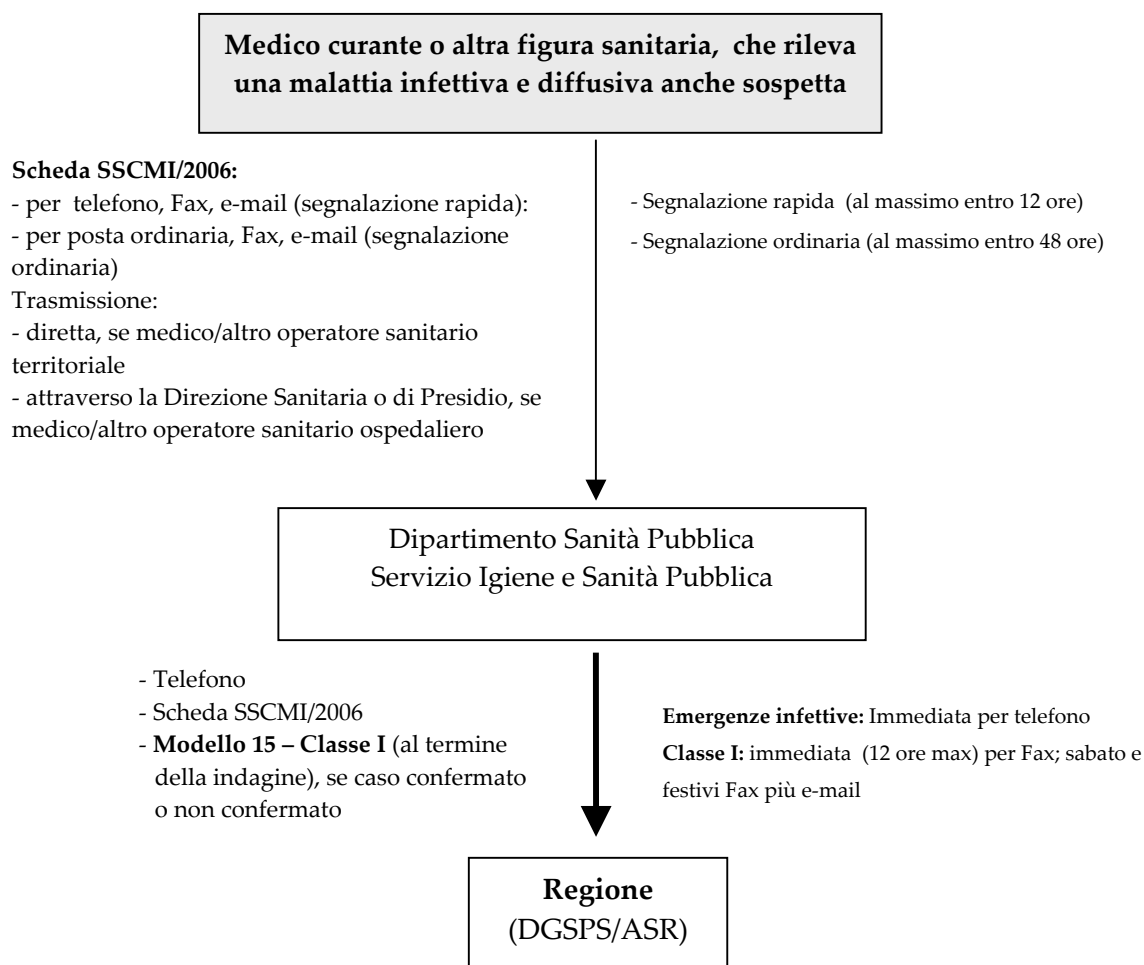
**Medico curante o altra figura sanitaria, che rileva una malattia infettiva e diffusiva anche sospetta**

**Scheda SSCMI/2006:**
- per telefono, Fax, e-mail (segnalazione rapida):
- per posta ordinaria, Fax, e-mail (segnalazione ordinaria)
Trasmissione:
- diretta, se medico/altro operatore sanitario territoriale
- attraverso la Direzione Sanitaria o di Presidio, se medico/altro operatore sanitario ospedaliero

- Segnalazione rapida (al massimo entro 12 ore)
- Segnalazione ordinaria (al massimo entro 48 ore)

Dipartimento Sanità Pubblica
Servizio Igiene e Sanità Pubblica

- Telefono
- Scheda SSCMI/2006
- **Modello 15 – Classe I** (al termine della indagine), se caso confermato o non confermato

**Emergenze infettive:** Immediata per telefono
**Classe I:** immediata (12 ore max) per Fax; sabato e festivi Fax più e-mail

**Regione**
(DGSPS/ASR)